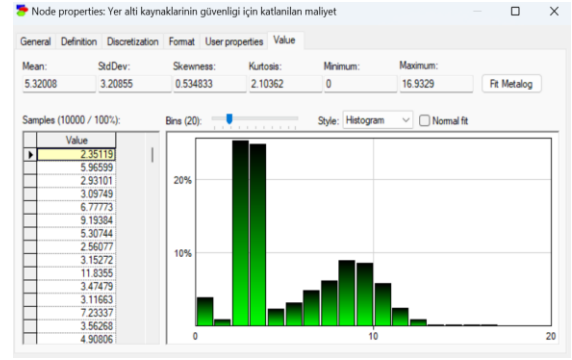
Node properties: Yer alti kaynaklarinin güvenligi için katlanilan maliyet

General Definition Discretization Format User properties Value

| Mean: | StdDev: | Skewness: | Kurtosis: | Minimum: | Maximum: |
|---|---|---|---|---|---|
| 5.32008 | 3.20855 | 0.534833 | 2.10362 | 0 | 16.9329 |

Fit Metalog

Samples (10000 / 100%):

Bins (20):

Style: Histogram

Normal fit

| Value |
|---|
| 2.35119 |
| 5.96599 |
| 2.93101 |
| 3.09749 |
| 6.77773 |
| 9.19384 |
| 5.30744 |
| 2.56077 |
| 3.15272 |
| 11.8355 |
| 3.47479 |
| 3.11663 |
| 7.23337 |
| 3.56268 |
| 4.90806 |

20%

10%

0

10

20